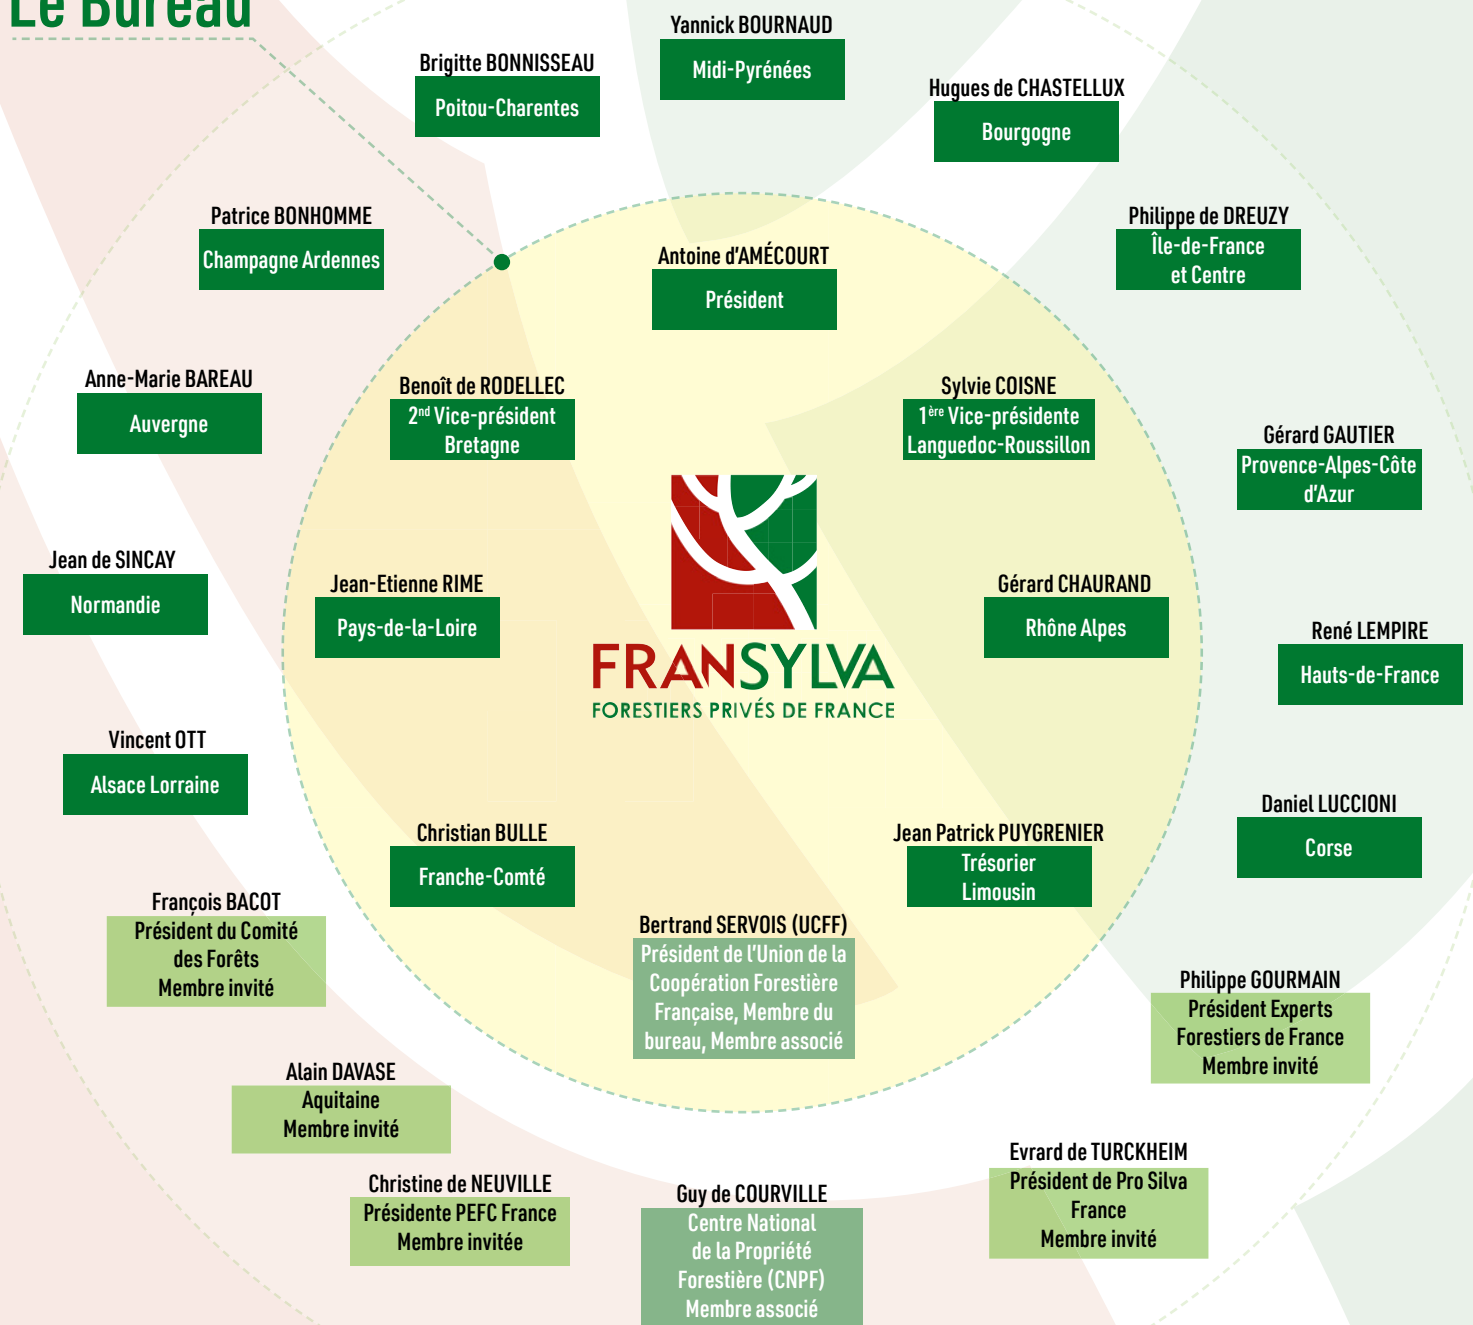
Le Bureau

Yannick BOURNAUD
Midi-Pyrénées

Brigitte BONNISSEAU
Poitou-Charentes

Hugues de CHASTELLUX
Bourgogne

Patrice BONHOMME
Champagne Ardennes

Antoine d'AMÉCOURT
Président

Philippe de DREUZY
Île-de-France et Centre

Anne-Marie BAREAU
Auvergne

Benoît de RODELLEC
$2^{nd}$ Vice-président
Bretagne

Sylvie COISNE
$1^{ère}$ Vice-présidente
Languedoc-Roussillon

Gérard GAUTIER
Provence-Alpes-Côte d'Azur

Jean de SINCAY
Normandie

Jean-Etienne RIME
Pays-de-la-Loire

FRANSYLVA
FORESTIERS PRIVÉS DE FRANCE

Gérard CHAURAND
Rhône Alpes

René LEMPIRE
Hauts-de-France

Vincent OTT
Alsace Lorraine

Daniel LUCCIONI
Corse

Christian BULLE
Franche-Comté

Jean Patrick PUYGRENIER
Trésorier
Limousin

François BACOT
Président du Comité des Forêts
Membre invité

Bertrand SERVOIS (UCFF)
Président de l'Union de la Coopération Forestière Française, Membre du bureau, Membre associé

Philippe GOURMAIN
Président Experts Forestiers de France
Membre invité

Alain DAVASE
Aquitaine
Membre invité

Evrard de TURCKHEIM
Président de Pro Silva France
Membre invité

Christine de NEUVILLE
Présidente PEFC France
Membre invitée

Guy de COURVILLE
Centre National de la Propriété Forestière (CNPF)
Membre associé